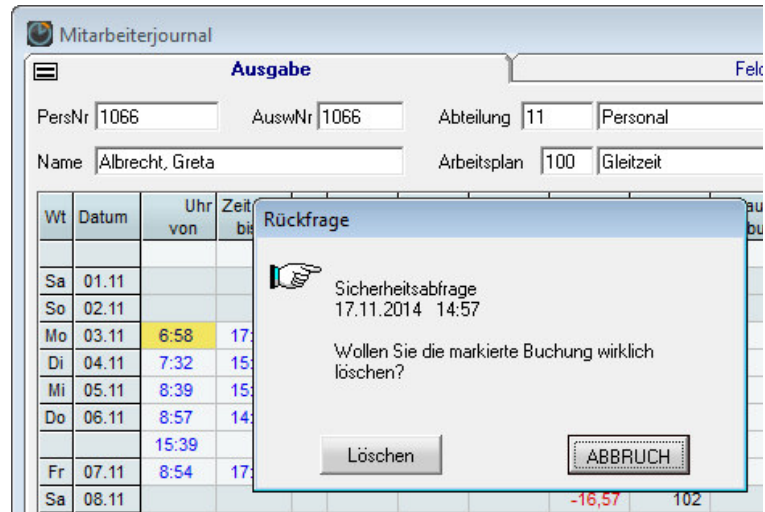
Mitarbeiterjournal

Ausgabe

Feld

PersNr 1066

AuswNr 1066

Abteilung 11 Personal

Name Albrecht, Greta

Arbeitsplan 100 Gleitzeit

| Wt | Datum | Uhr von | Zeit bis |
|---|---|---|---|
| Sa | 01.11 | | |
| So | 02.11 | | |
| Mo | 03.11 | 6:58 | 17: |
| Di | 04.11 | 7:32 | 15: |
| Mi | 05.11 | 8:39 | 15: |
| Do | 06.11 | 8:57 | 14: |
| | | 15:39 | |
| Fr | 07.11 | 8:54 | 17: |
| Sa | 08.11 | | |

-16,57 102

Rückfrage

Sicherheitsabfrage
17.11.2014 14:57

Wollen Sie die markierte Buchung wirklich löschen?

Löschen

ABBRUCH